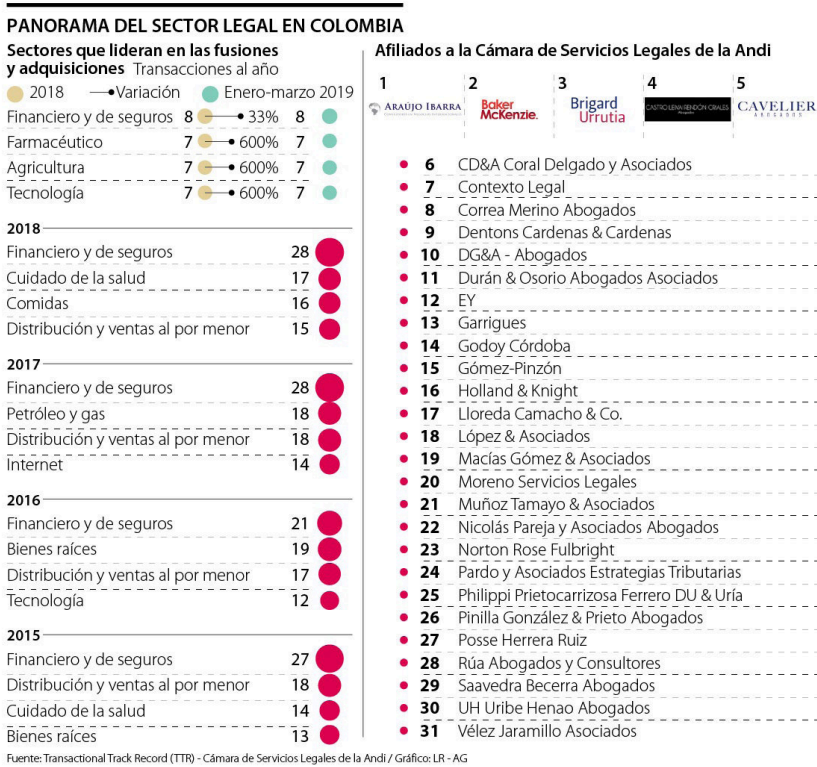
PANORAMA DEL SECTOR LEGAL EN COLOMBIA

Sectores que lideran en las fusiones y adquisiciones Transacciones al año

2018 Variación Enero-marzo 2019

| | | | |
|---|---|---|---|
| Financiero y de seguros | 8 | 33% | 8 |
| Farmacéutico | 7 | 600% | 7 |
| Agricultura | 7 | 600% | 7 |
| Tecnología | 7 | 600% | 7 |

2018

| | |
|---|---|
| Financiero y de seguros | 28 |
| Cuidado de la salud | 17 |
| Comidas | 16 |
| Distribución y ventas al por menor | 15 |

2017

| | |
|---|---|
| Financiero y de seguros | 28 |
| Petróleo y gas | 18 |
| Distribución y ventas al por menor | 18 |
| Internet | 14 |

2016

| | |
|---|---|
| Financiero y de seguros | 21 |
| Bienes raíces | 19 |
| Distribución y ventas al por menor | 17 |
| Tecnología | 12 |

2015

| | |
|---|---|
| Financiero y de seguros | 27 |
| Distribución y ventas al por menor | 18 |
| Cuidado de la salud | 14 |
| Bienes raíces | 13 |

Afiliados a la Cámara de Servicios Legales de la Andi

1 ARAÚJO IBARRA
2 Baker McKenzie.
3 Brigard Urrutia
4 CASTRO LEIVA RENDÓN CRALES Abogados
5 CAVELIER ABOGADOS

6 CD&A Coral Delgado y Asociados
7 Contexto Legal
8 Correa Merino Abogados
9 Dentons Cardenas & Cardenas
10 DG&A - Abogados
11 Durán & Osorio Abogados Asociados
12 EY
13 Garrigues
14 Godoy Córdoba
15 Gómez-Pinzón
16 Holland & Knight
17 Lloreda Camacho & Co.
18 López & Asociados
19 Macías Gómez & Asociados
20 Moreno Servicios Legales
21 Muñoz Tamayo & Asociados
22 Nicolás Pareja y Asociados Abogados
23 Norton Rose Fulbright
24 Pardo y Asociados Estrategias Tributarias
25 Philippi Prietocarrizosa Ferrero DU & Uría
26 Pinilla González & Prieto Abogados
27 Posse Herrera Ruiz
28 Rúa Abogados y Consultores
29 Saavedra Becerra Abogados
30 UH Uribe Henao Abogados
31 Vélez Jaramillo Asociados

Fuente: Transactional Track Record (TTR) - Cámara de Servicios Legales de la Andi / Gráfico: LR - AG